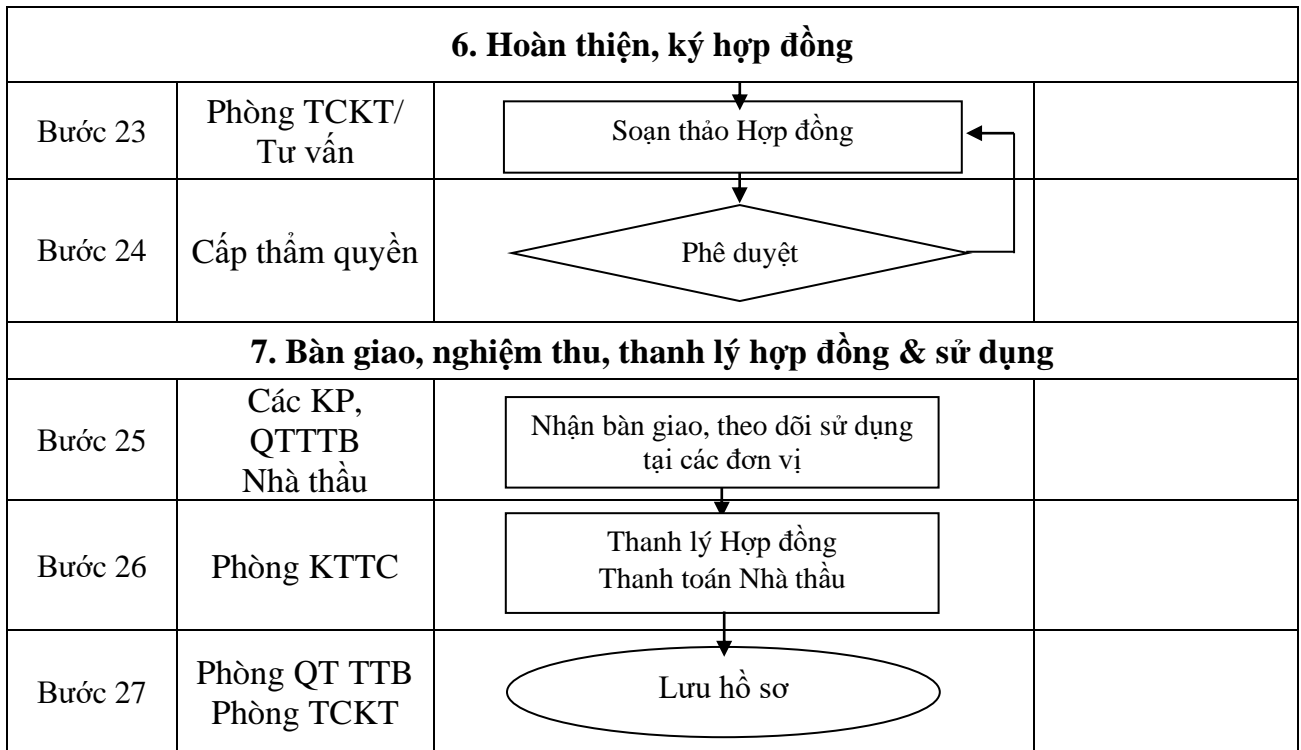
| 6. Hoàn thiện, ký hợp đồng | | | |
|---|---|---|---|
| Bước 23 | Phòng TCKT/ Tư vấn | Soạn thảo Hợp đồng | |
| Bước 24 | Cấp thẩm quyền | Phê duyệt | |
| 7. Bàn giao, nghiệm thu, thanh lý hợp đồng & sử dụng | | | |
| Bước 25 | Các KP, QTTTB Nhà thầu | Nhận bàn giao, theo dõi sử dụng tại các đơn vị | |
| Bước 26 | Phòng KTTC | Thanh lý Hợp đồng Thanh toán Nhà thầu | |
| Bước 27 | Phòng QT TTB Phòng TCKT | Lưu hồ sơ | |